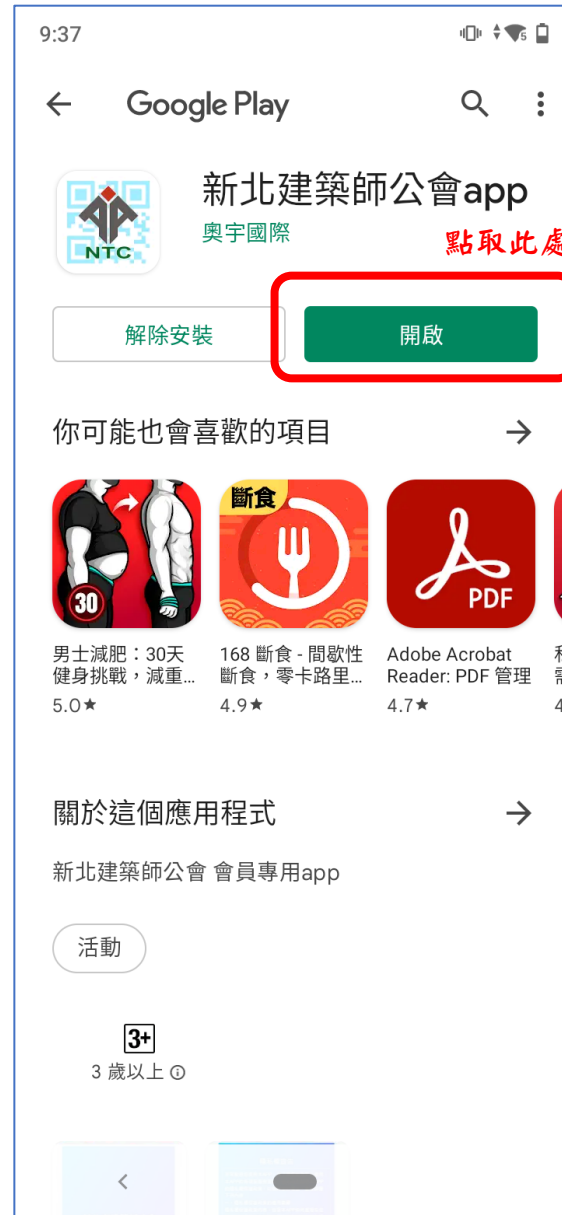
9:37

Google Play

NTC

新北建築師公會app
奧宇國際

點取此處

解除安裝

開啟

你可能也會喜歡的項目

30

男士減肥：30天健身挑戰，減重…
5.0★

斷食

168 斷食 - 間歇性斷食，零卡路里…
4.9★

PDF

Adobe Acrobat Reader: PDF 管理
4.7★

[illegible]

關於這個應用程式

新北建築師公會 會員專用app

活動

3+
3 歲以上